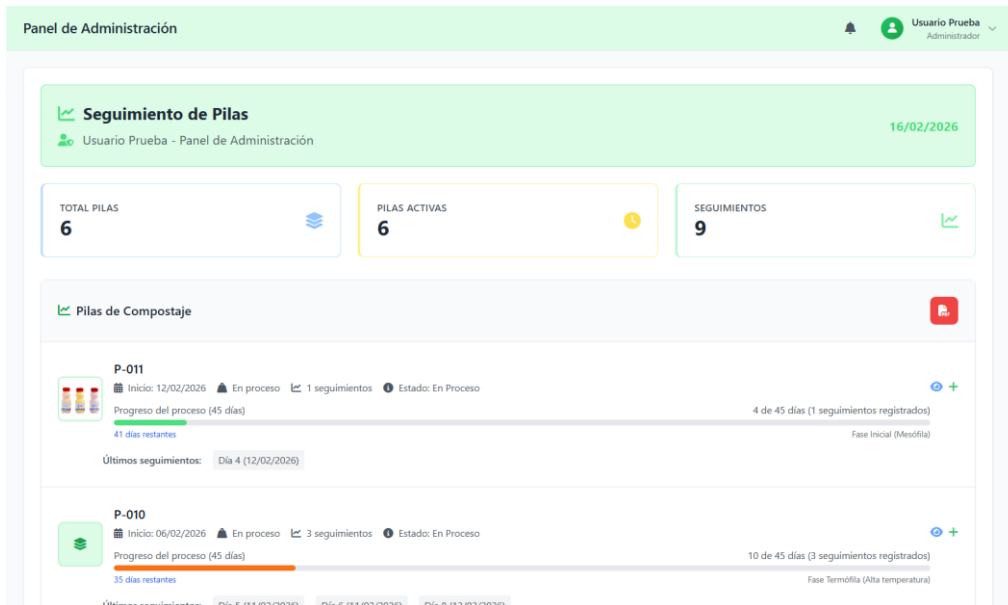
Panel de Administración

Usuario Prueba
Administrador

Seguimiento de Pilas
Usuario Prueba - Panel de Administración
16/02/2026

TOTAL PILAS
6

PILAS ACTIVAS
6

SEGUIMIENTOS
9

Pilas de Compostaje

P-011
Inicio: 12/02/2026 En proceso 1 seguimientos Estado: En Proceso
Progreso del proceso (45 días)
4 de 45 días (1 seguimientos registrados)
41 días restantes
Fase Inicial (Mesófila)
Últimos seguimientos: Día 4 (12/02/2026)

P-010
Inicio: 06/02/2026 En proceso 3 seguimientos Estado: En Proceso
Progreso del proceso (45 días)
10 de 45 días (3 seguimientos registrados)
35 días restantes
Fase Termófila (Alta temperatura)
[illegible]